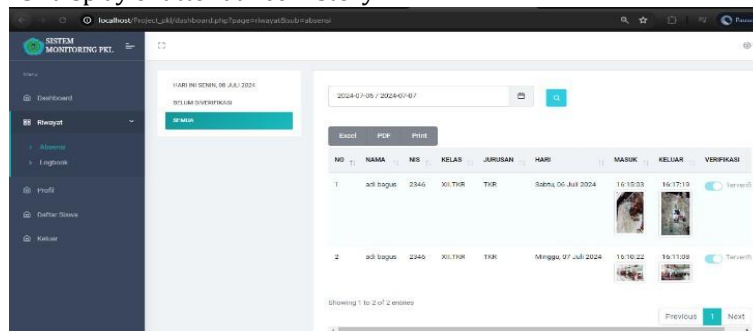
localhost/Project_pkl/dashboard.php?page=riwayat&sub=absensi

SISTEM MONITORING PKL

Menu

Dashboard

Riwayat

Absensi

Logbook

Profil

Daftar Siswa

Keluar

HARI INI SENIN, 08 JULI 2024

BELUM DIVERIFIKASI

SEMUA

2024-07-06 / 2024-07-07

Excel PDF Print

| NO | NAMA | NIS | KELAS | JURUSAN | HARI | MASUK | KELUAR | VERIFIKASI |
|---|---|---|---|---|---|---|---|---|
| 1 | adi bagus | 2346 | XII.TKR | TKR | Sabtu, 06 Juli 2024 | 16:15:03 | 16:17:19 | Terverifi |
| 2 | adi bagus | 2346 | XII.TKR | TKR | Minggu, 07 Juli 2024 | 16:10:22 | 16:11:08 | Terverifi |

Showing 1 to 2 of 2 entries

Previous 1 Next